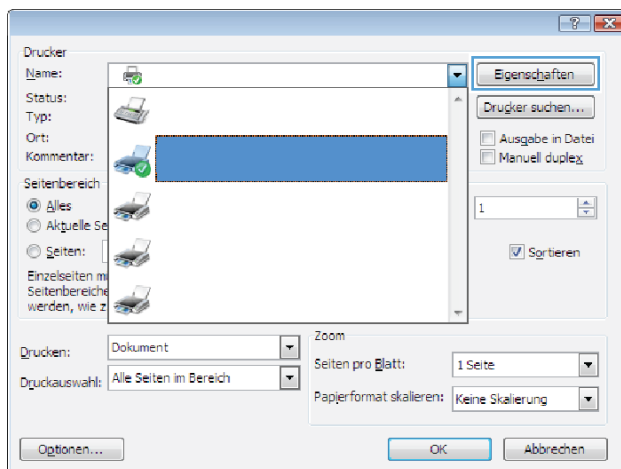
?

Drucker

Name:

Status:

Typ:

Ort:

Kommentar:

Eigenschaften

Drucker suchen...

Ausgabe in Datei

Manuell duplex

Seitenbereich

Alles

Aktuelle Se

Seiten:

Einzelseiten m

Seitenbereiche

werden, wie z

1

Sortieren

Zoom

Drucken: Dokument

Druckauswahl: Alle Seiten im Bereich

Seiten pro Blatt: 1 Seite

Papierformat skalieren: Keine Skalierung

Optionen...

OK

Abbrechen